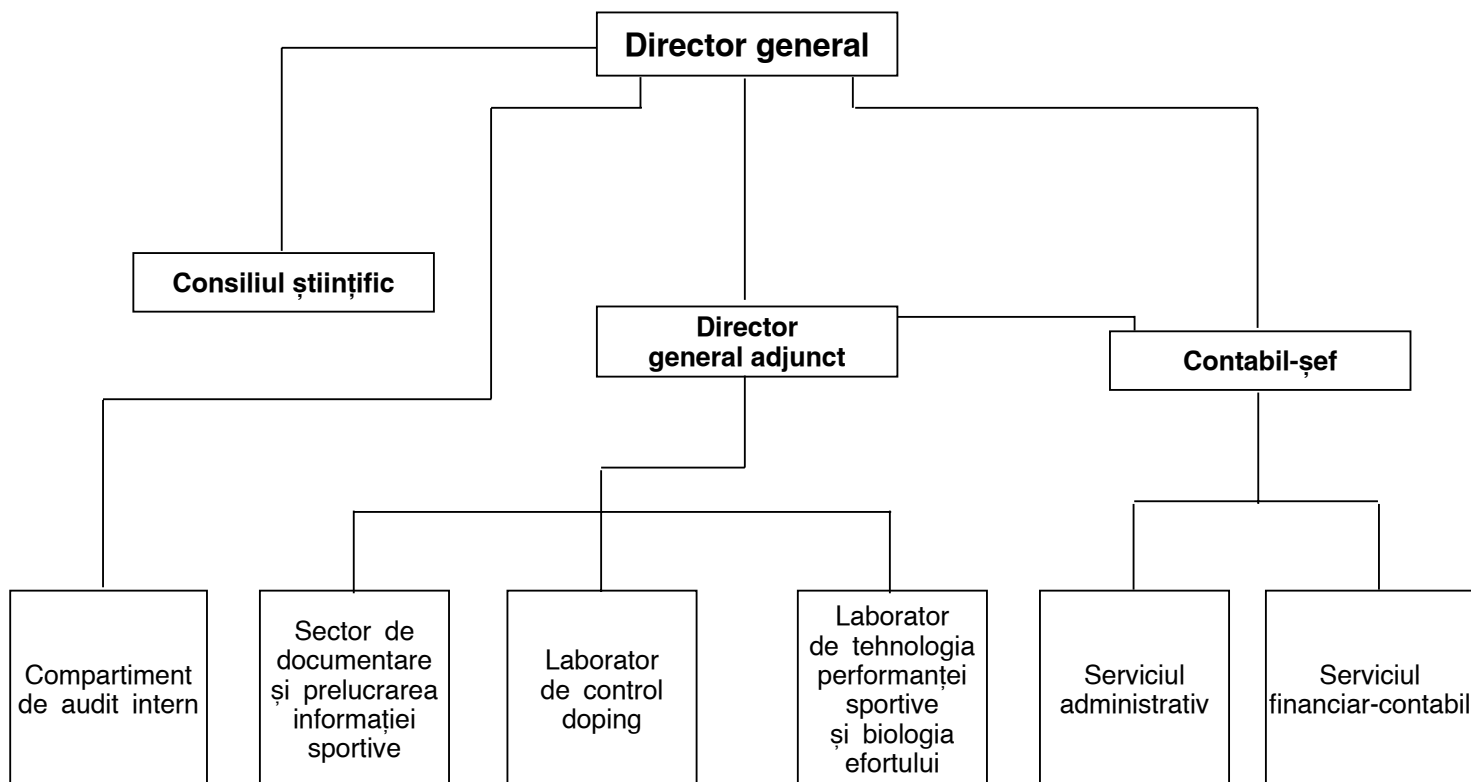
Director general

Consiliul științific

Director general adjunct

Contabil-șef

Compartiment de audit intern

Sector de documentare și prelucrarea informației sportive

Laborator de control doping

Laborator de tehnologia performanței sportive și biologia efortului

Serviciul administrativ

Serviciul financiar-contabil